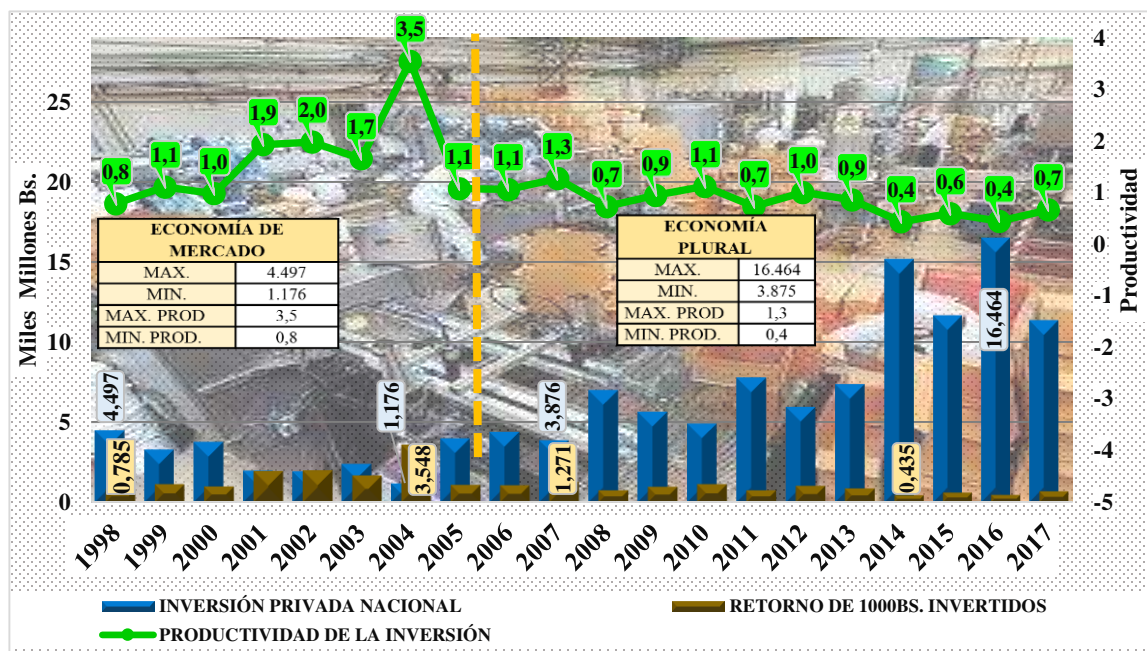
Miles Millones Bs.

25
20
15
10
5
0

4
3
2
1
0
-1
-2
-3
-4
-5

Productividad

0,8 1,1 1,0 1,9 2,0 1,7 3,5 1,1 1,1 1,3 0,7 0,9 1,1 0,7 1,0 0,9 0,4 0,6 0,4 0,7

| ECONOMÍA DE MERCADO | |
|---|---|
| MAX. | 4.497 |
| MIN. | 1.176 |
| MAX. PROD | 3,5 |
| MIN. PROD. | 0,8 |

| ECONOMÍA PLURAL | |
|---|---|
| MAX. | 16.464 |
| MIN. | 3.875 |
| MAX. PROD | 1,3 |
| MIN. PROD. | 0,4 |

4,497
0,785
1,176
3,548
3,876
1,271
0,435
16,464

1998 1999 2000 2001 2002 2003 2004 2005 2006 2007 2008 2009 2010 2011 2012 2013 2014 2015 2016 2017

INVERSIÓN PRIVADA NACIONAL
RETORNO DE 1000BS. INVERTIDOS
PRODUCTIVIDAD DE LA INVERSIÓN